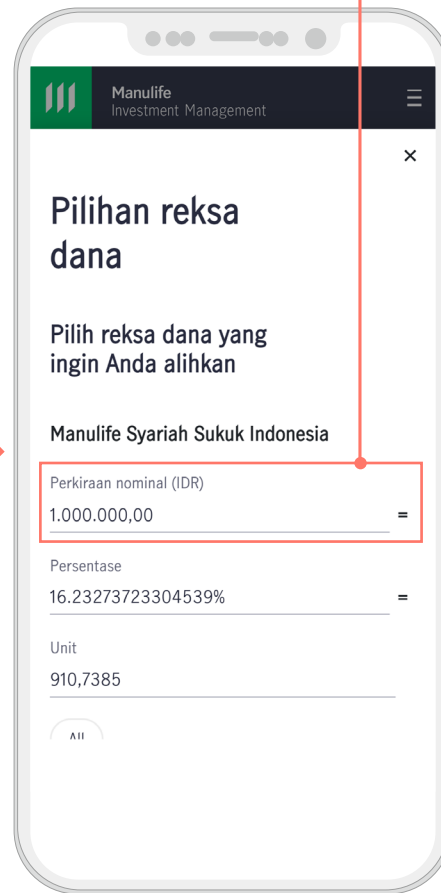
Manulife
Investment Management

×

Pilihan reksa dana

Pilih reksa dana yang ingin Anda alihkan

Manulife Syariah Sukuk Indonesia

Perkiraan nominal (IDR)
1.000.000,00 =

Persentase
16.23273723304539% =

Unit
910,7385

All